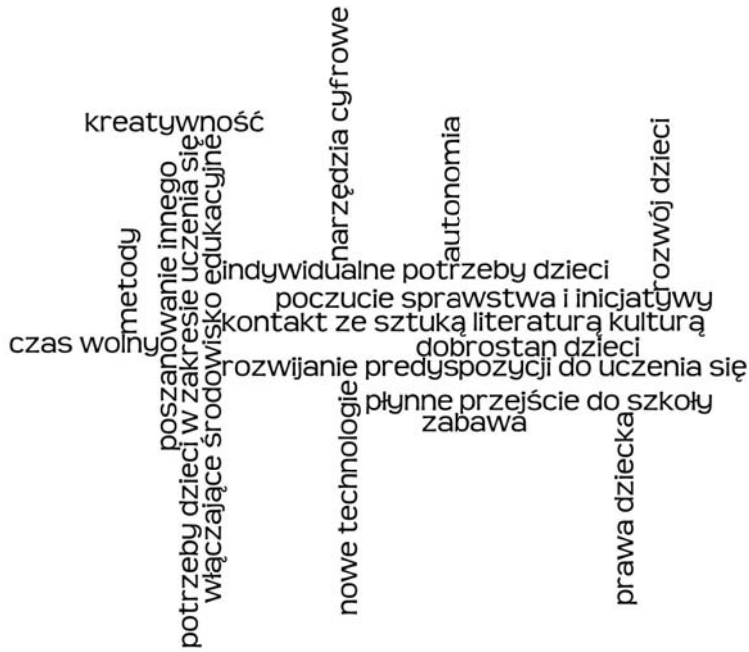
kreatywność
narzędzia cyfrowe
autonomia
rozwój dzieci
metody
poszanowanie innego
potrzeby dzieci w zakresie uczenia się
włączające środowisko edukacyjne
indywidualne potrzeby dzieci
poczucie sprawstwa i inicjatywy
czas wolny
kontakt ze sztuką literaturą kulturą
dobrostan dzieci
rozwijanie predyspozycji do uczenia się
nowe technologie
płynne przejście do szkoły
zabawa
prawa dziecka